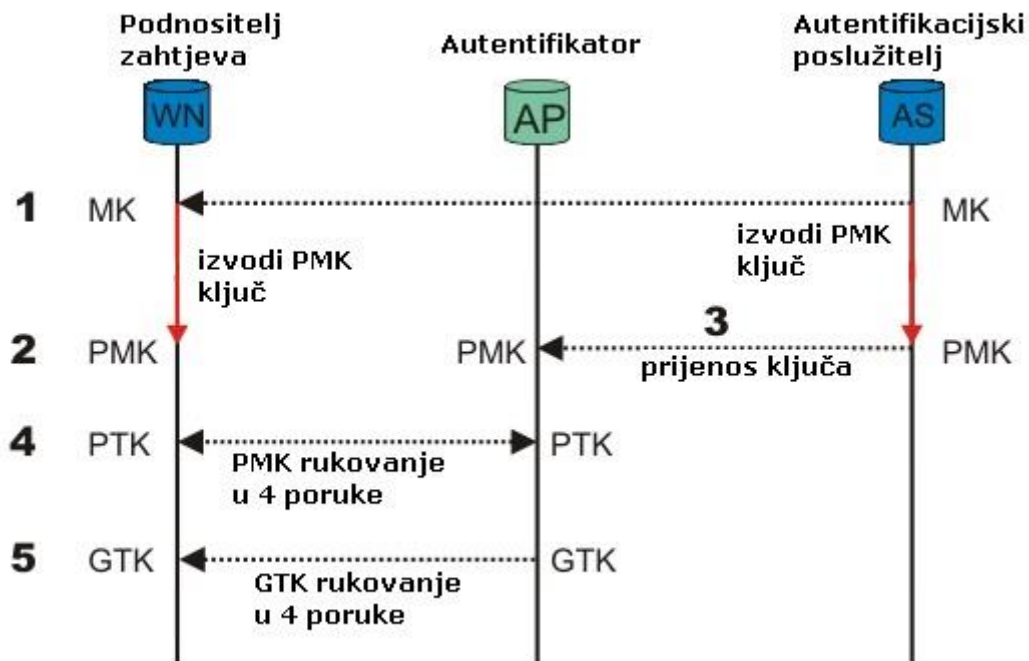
Podnositelj zahtjeva

Autentifikator

Autentifikacijski poslužitelj

WN

AP

AS

1 MK

MK

izvodi PMK ključ

izvodi PMK ključ

3

2 PMK

PMK

prijenos ključa

PMK

4 PTK

PMK rukovanje u 4 poruke

PTK

5 GTK

GTK rukovanje u 4 poruke

GTK